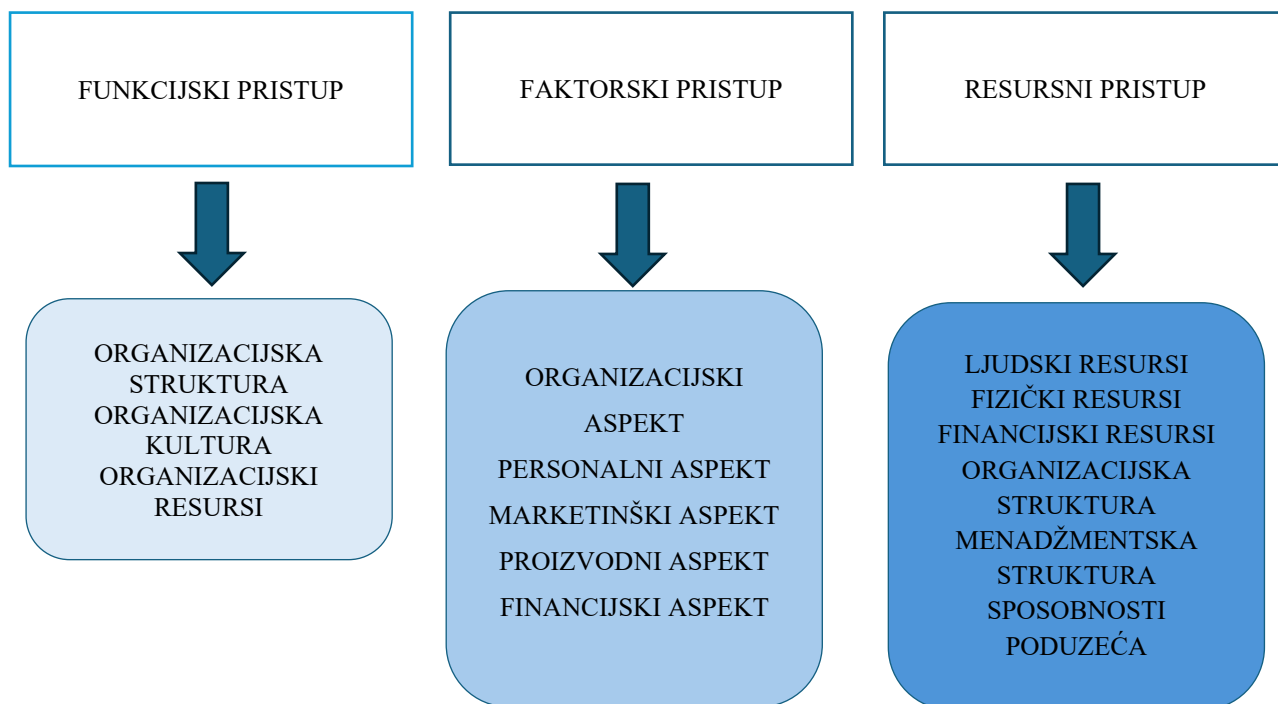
FUNKCIJSKI PRISTUP

ORGANIZACIJSKA STRUKTURA
ORGANIZACIJSKA KULTURA
ORGANIZACIJSKI RESURSI

FAKTORSKI PRISTUP

ORGANIZACIJSKI ASPEKT
PERSONALNI ASPEKT
MARKETINŠKI ASPEKT
PROIZVODNI ASPEKT
FINANCIJSKI ASPEKT

RESURSNI PRISTUP

LJUDSKI RESURSI
FIZIČKI RESURSI
FINANCIJSKI RESURSI
ORGANIZACIJSKA STRUKTURA
MENADŽMENTSKA STRUKTURA
SPOSOBNOSTI PODUZEĆA